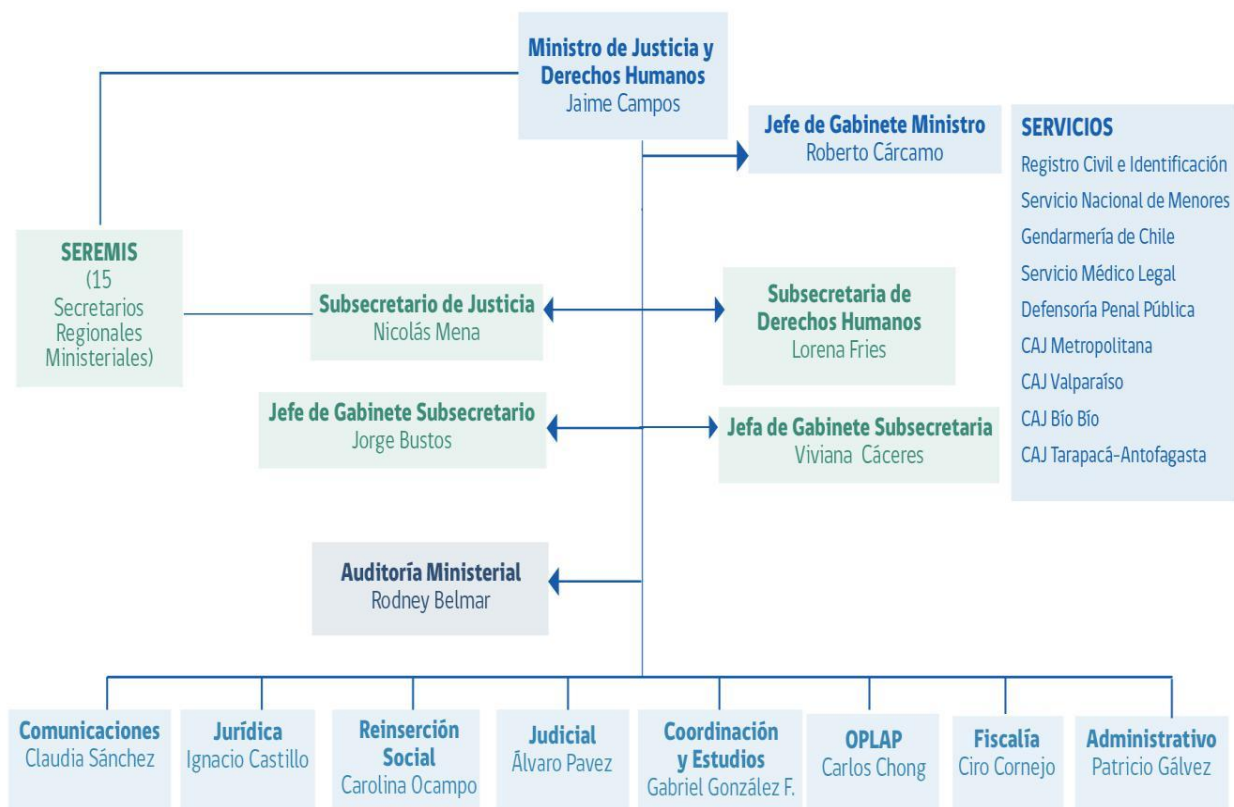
Ministro de Justicia y Derechos Humanos
Jaime Campos

Jefe de Gabinete Ministro
Roberto Cárcamo

SERVICIOS
Registro Civil e Identificación
Servicio Nacional de Menores
Gendarmería de Chile
Servicio Médico Legal
Defensoría Penal Pública
CAJ Metropolitana
CAJ Valparaíso
CAJ Bío Bío
CAJ Tarapacá-Antofagasta

SEREMIS
(15 Secretarios Regionales Ministeriales)

Subsecretario de Justicia
Nicolás Mena

Subsecretaria de Derechos Humanos
Lorena Fries

Jefe de Gabinete Subsecretario
Jorge Bustos

Jefa de Gabinete Subsecretaria
Viviana Cáceres

Auditoría Ministerial
Rodney Belmar

Comunicaciones
Claudia Sánchez

Jurídica
Ignacio Castillo

Reinserción Social
Carolina Ocampo

Judicial
Álvaro Pavez

Coordinación y Estudios
Gabriel González F.

OPLAP
Carlos Chong

Fiscalía
Ciro Cornejo

Administrativo
Patricio Gálvez